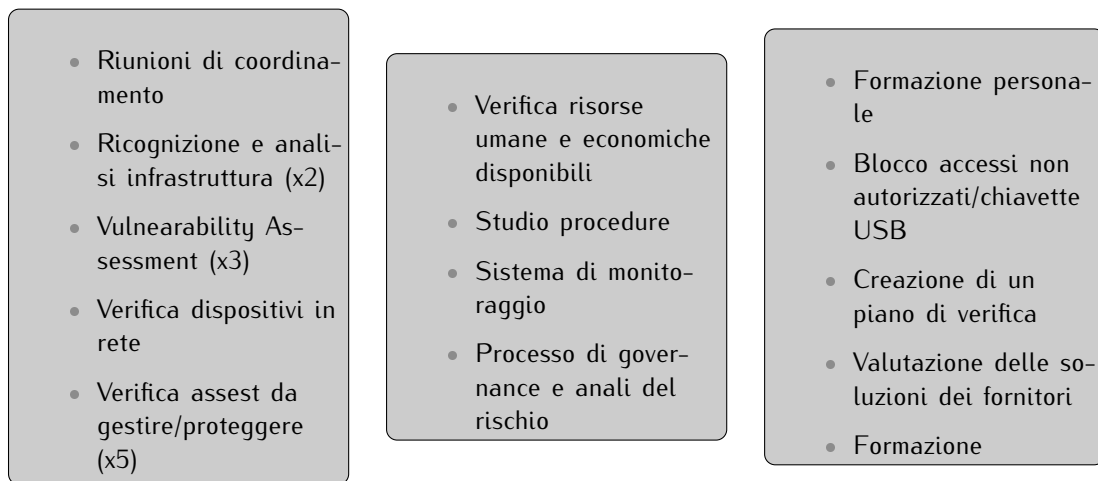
- Riunioni di coordinamento
- Ricognizione e analisi infrastruttura (x2)
- Vulnearability Assessment (x3)
- Verifica dispositivi in rete
- Verifica assest da gestire/proteggere (x5)

- Verifica risorse umane e economiche disponibili
- Studio procedure
- Sistema di monitoraggio
- Processo di governance e anali del rischio

- Formazione personale
- Blocco accessi non autorizzati/chiavette USB
- Creazione di un piano di verifica
- Valutazione delle soluzioni dei fornitori
- Formazione